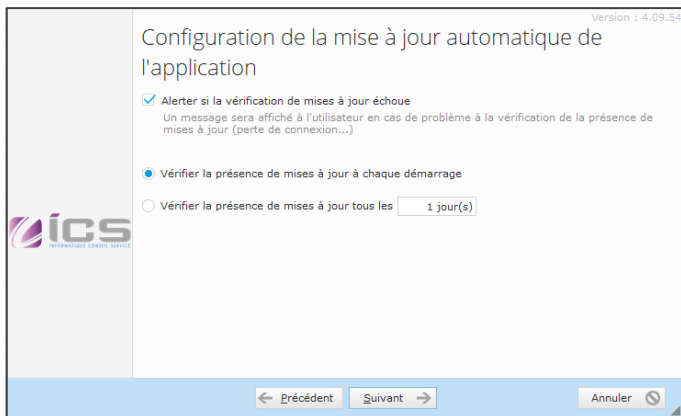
Version : 4.09.54

Configuration de la mise à jour automatique de l'application

Alerter si la vérification de mises à jour échoue

Un message sera affiché à l'utilisateur en cas de problème à la vérification de la présence de mises à jour (perte de connexion...)

Vérifier la présence de mises à jour à chaque démarrage

Vérifier la présence de mises à jour tous les 1 jour(s)

ICS
INFORMATIQUE CONSEIL SERVICE

Précédent Suivant Annuler